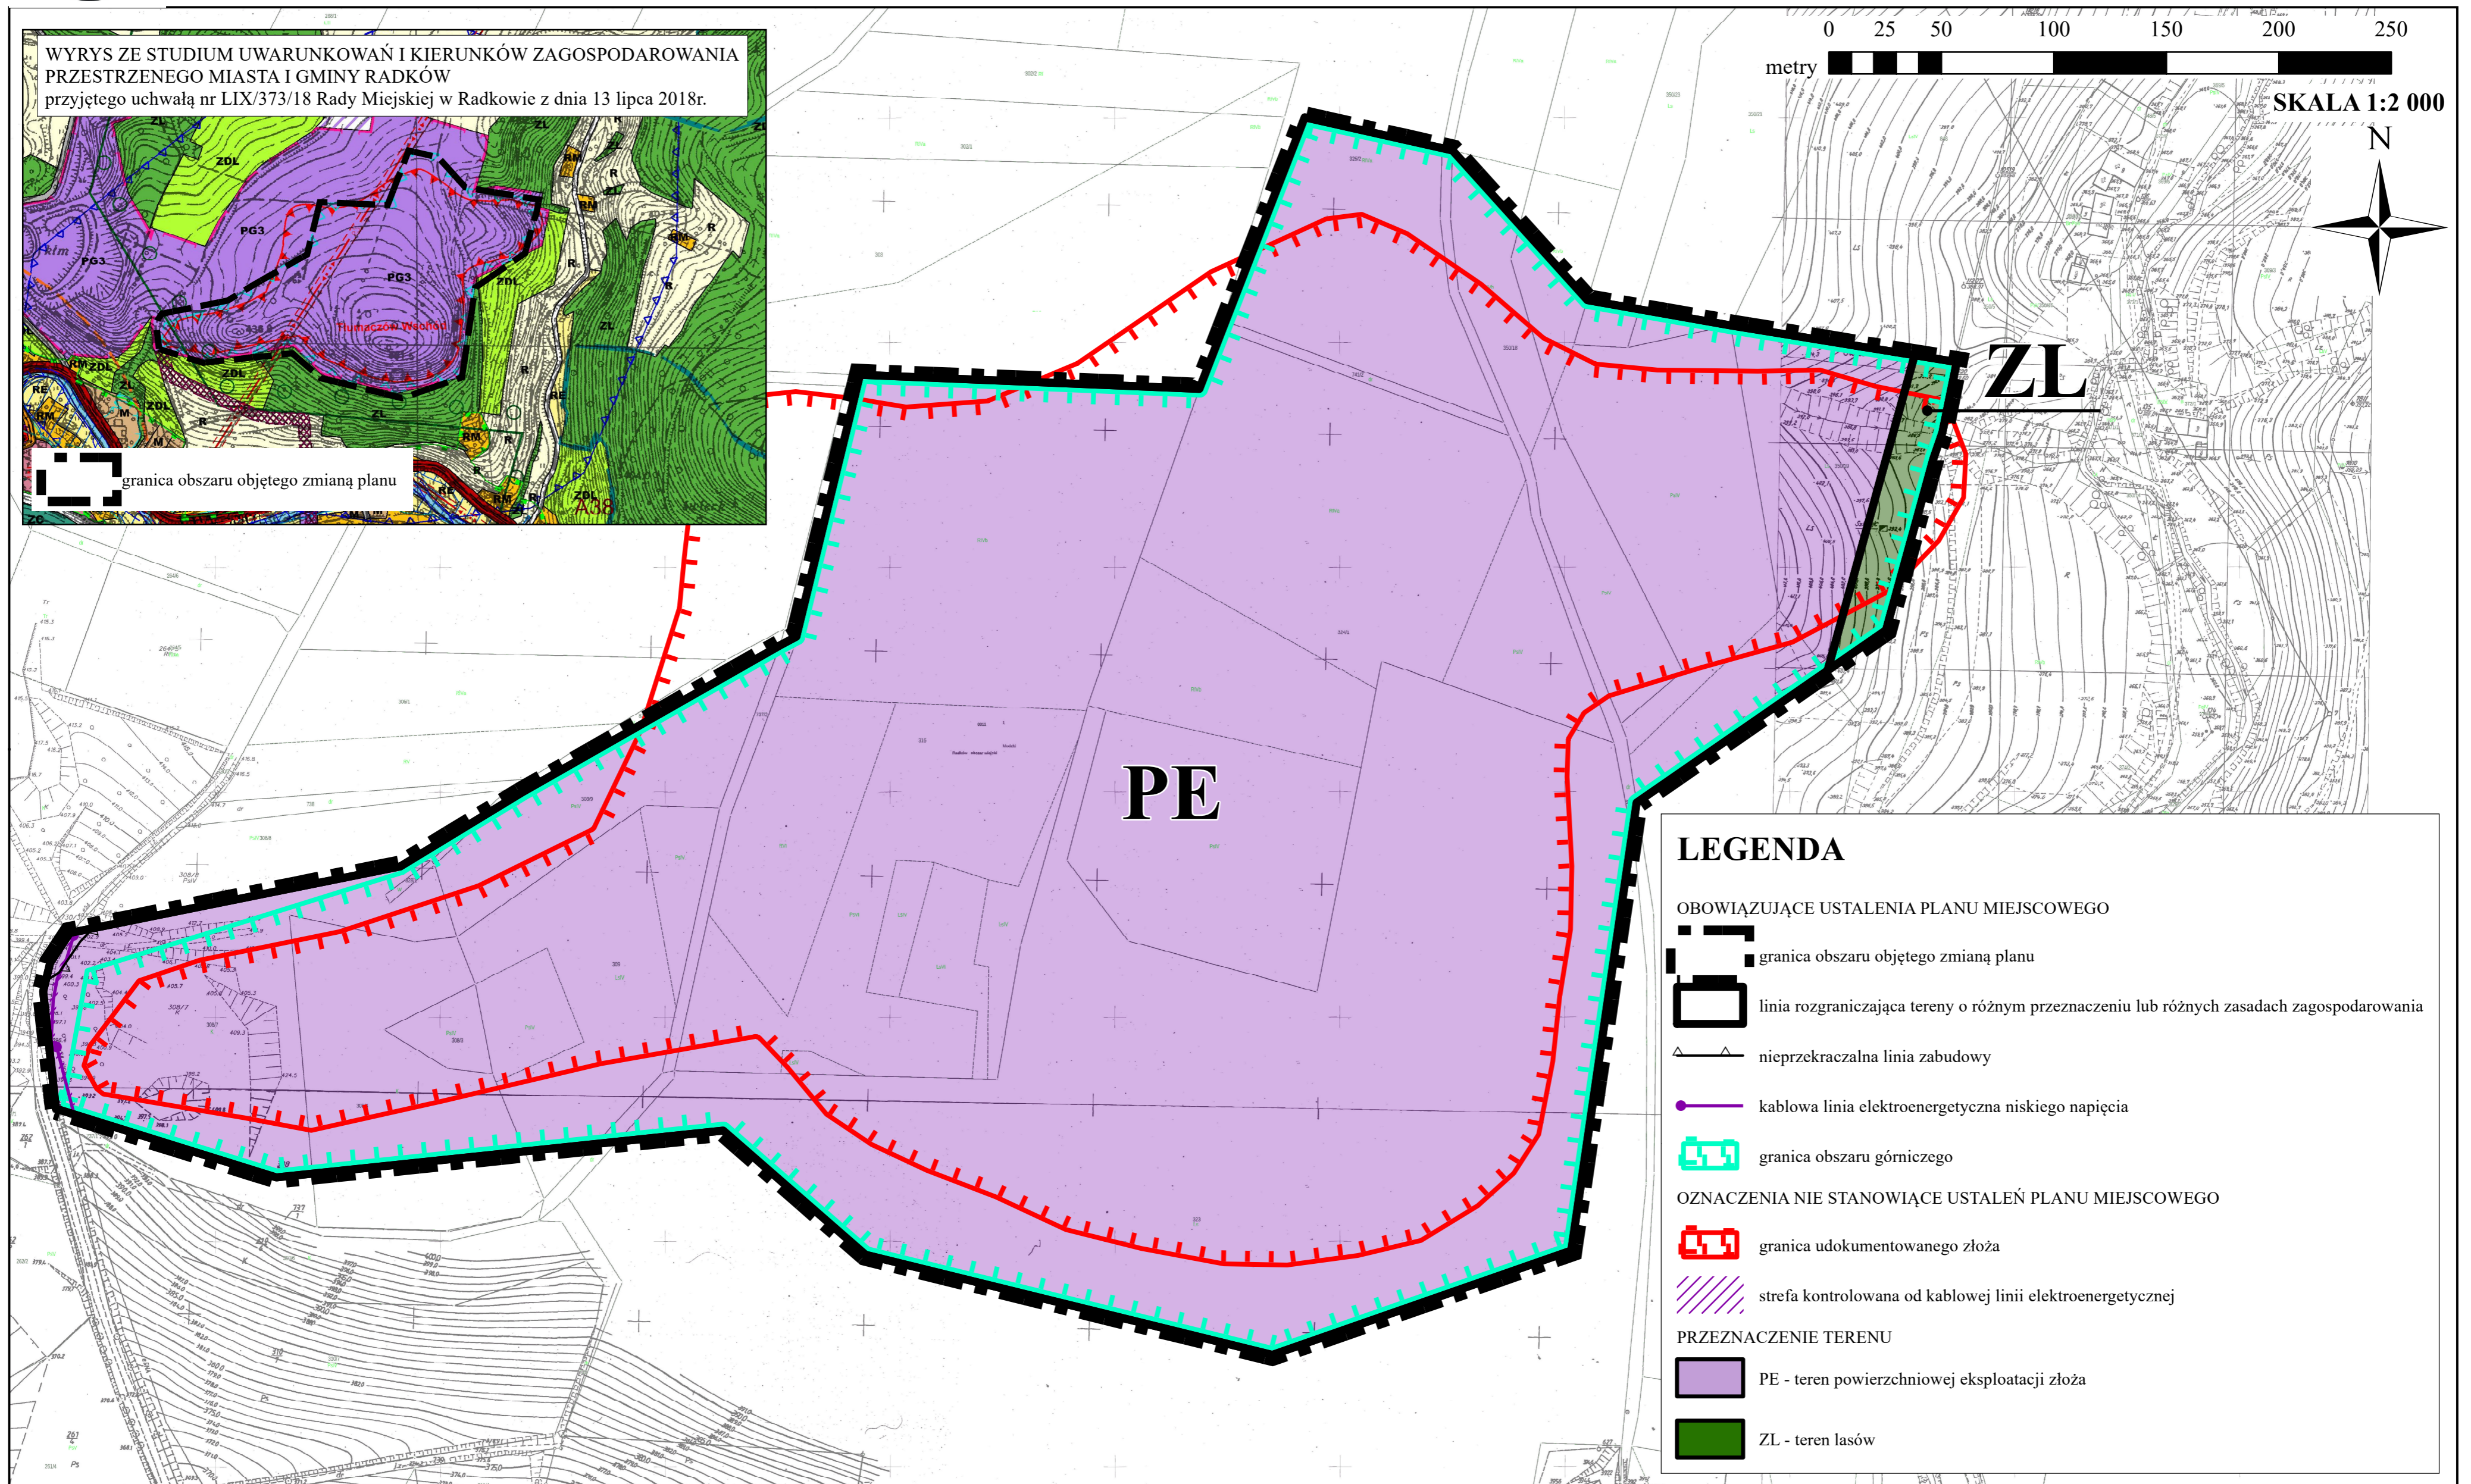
WYRYS ZE STUDIUM UWARUNKOWAŃ I KIERUNKÓW ZAGOSPODAROWANIA PRZESTRZENEGO MIASTA I GMINY RADKÓW
przyjętego uchwałą nr LIX/373/18 Rady Miejskiej w Radkowie z dnia 13 lipca 2018r.

ZL
ZDL
PG3
PG3
PG3
RM
R
ZDL
ZL
RM
ZDL
ZL
RE
RM
M
ZDL
R
RM
R
RE
RM
ZDL
ZL
ZDL
A38

granica obszaru objętego zmianą planu

0 25 50 100 150 200 250
metry
SKALA 1:2 000
N

ZL

PE

LEGENDA

OBOWIĄZUJĄCE USTALENIA PLANU MIEJSCOWEGO

granica obszaru objętego zmianą planu

linia rozgraniczająca tereny o różnym przeznaczeniu lub różnych zasadach zagospodarowania

nieprzekraczalna linia zabudowy

kablowa linia elektroenergetyczna niskiego napięcia

granica obszaru górniczego

OZNACZENIA NIE STANOWIĄCE USTALEŃ PLANU MIEJSCOWEGO

granica udokumentowanego złoża

strefa kontrolowana od kablowej linii elektroenergetycznej

PRZEZNACZENIE TERENU

PE - teren powierzchniowej eksploatacji złoża

ZL - teren lasów